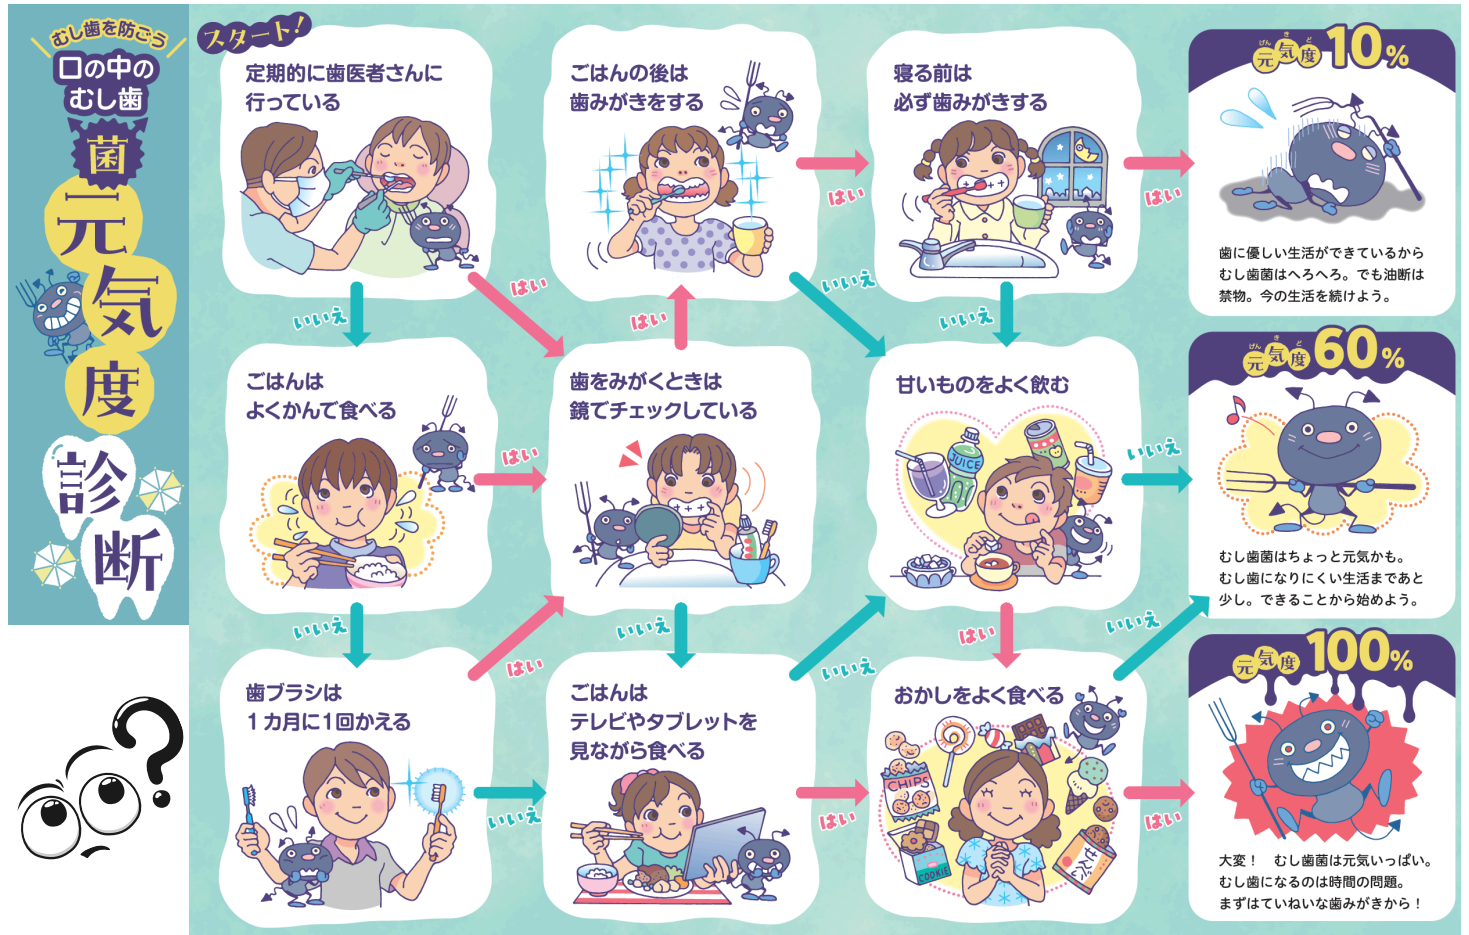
むし歯を防ごう
口の中のむし歯
菌
元気度
診断

スタート！
定期的に歯医者さんに行っている
はい
いいえ

ごはんの後は歯みがきをする
はい
いいえ

寝る前は必ず歯みがきする
はい
いいえ

元気度10%
歯に優しい生活ができているからむし歯菌はヘろヘろ。でも油断は禁物。今の生活を続けよう。

ごはんはよくかんで食べる
はい
いいえ

歯をみがくときは鏡でチェックしている
はい
いいえ

甘いものをよく飲む
JUICE
いいえ
はい

元気度60%
むし歯菌はちょっと元気かも。むし歯になりにくい生活まであと少し。できることから始めよう。

歯ブラシは１カ月に１回かえる
はい
いいえ

ごはんはテレビやタブレットを見ながら食べる
はい
いいえ

おかしをよく食べる
CHIPS
COOKIE
はい
いいえ

元気度100%
大変！　むし歯菌は元気いっぱい。むし歯になるのは時間の問題。まずはていねいな歯みがきから！